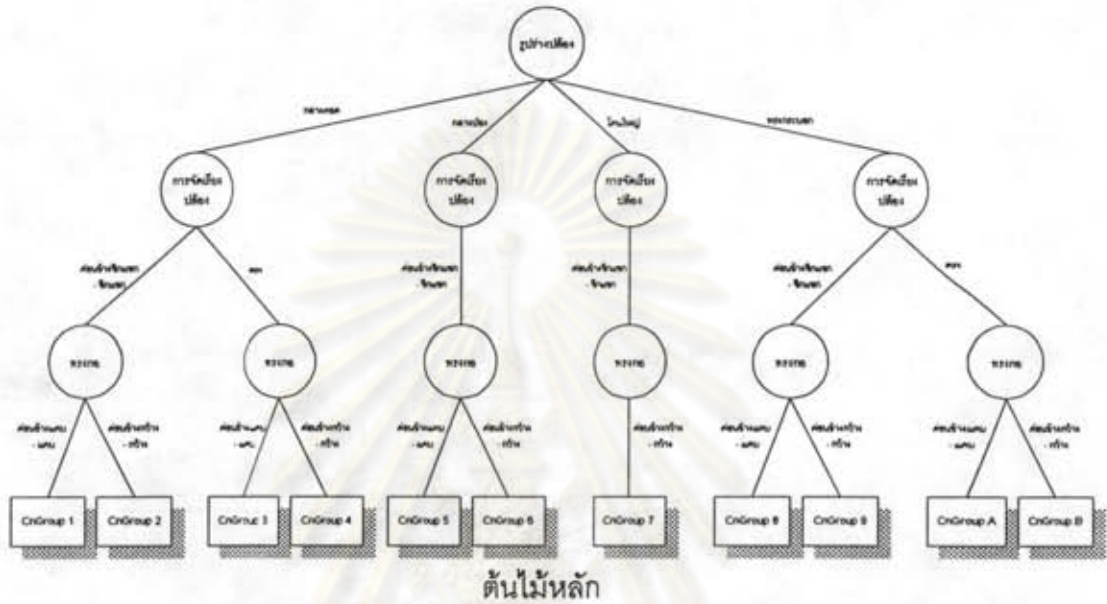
รูปร่างปล้อง

กลางลอด

กลางปอง

โค้งใหญ่

ทรงกระบอก

การจัดเรียงปล้อง

การจัดเรียงปล้อง

การจัดเรียงปล้อง

การจัดเรียงปล้อง

ค่อนข้างชิดมาก - ชิดมาก

ตรง

ค่อนข้างชิดมาก - ชิดมาก

ค่อนข้างชิดมาก - ชิดมาก

ค่อนข้างชิดมาก - ชิดมาก

ตรง

ทรงกาบ

ทรงกาบ

ทรงกาบ

ทรงกาบ

ทรงกาบ

ทรงกาบ

ค่อนข้างแคบ - แคบ

ค่อนข้างกว้าง - กว้าง

ค่อนข้างแคบ - แคบ

ค่อนข้างกว้าง - กว้าง

ค่อนข้างแคบ - แคบ

ค่อนข้างกว้าง - กว้าง

ค่อนข้างกว้าง - กว้าง

ค่อนข้างแคบ - แคบ

ค่อนข้างกว้าง - กว้าง

ค่อนข้างแคบ - แคบ

ค่อนข้างกว้าง - กว้าง

CnGroup 1

CnGroup 2

CnGroup 3

CnGroup 4

CnGroup 5

CnGroup 6

CnGroup 7

CnGroup 8

CnGroup 9

CnGroup A

CnGroup B

ต้นไม้หลัก